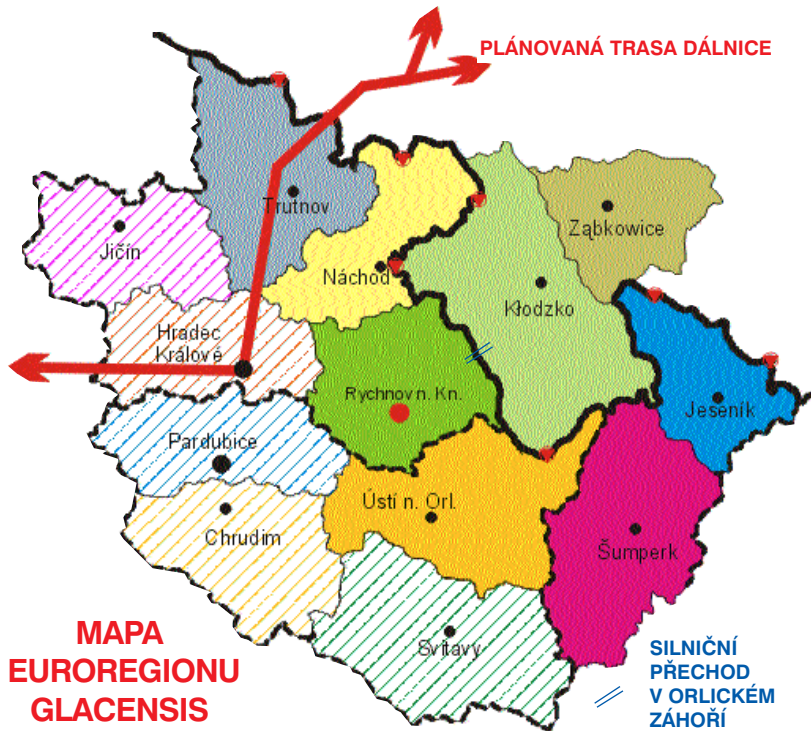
PLÁNOVANÁ TRASA DÁLNICE

Trutnov

Jičín

Náchod

Ząbkowice

Kłodzko

Hradec Králové

Rychnov n. Kn.

Jeseník

Pardubice

Ústí n. Orl.

Chrudim

Šumperk

Svitavy

MAPA EUROREGIONU GLACENSIS

SILNIČNÍ PŘECHOD V ORLICKÉM ZÁHOŘÍ